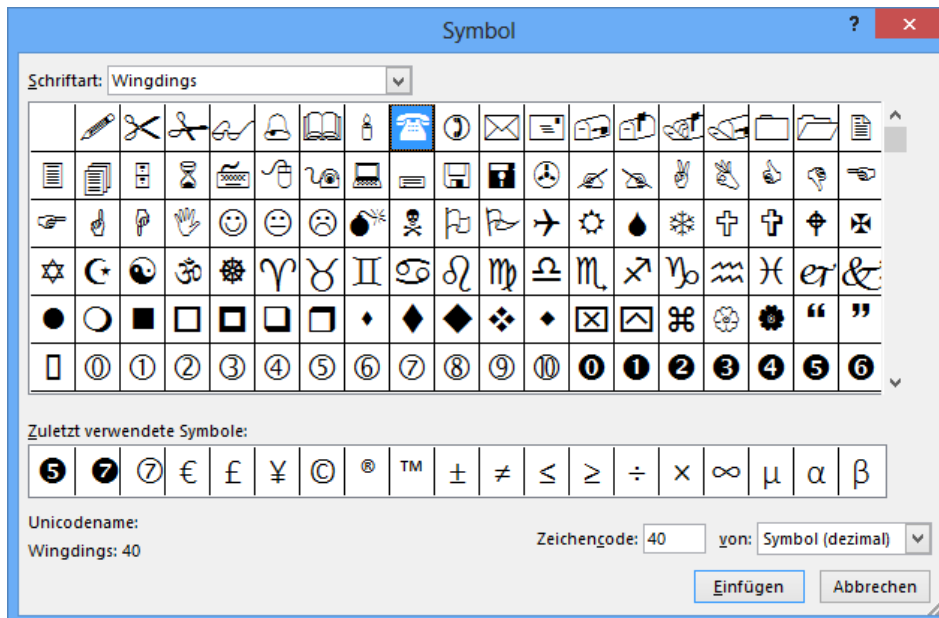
Symbol

?

Schriftart: Wingdings

| | ✎ | ✂ | ✁ | ‍ | 🔔 | 📖 | 🕯 | ☎ | ✆ | ✉ | | | | | | | 🗀 | 🗁 | 🗎 |
|---|---|---|---|---|---|---|---|---|---|---|---|---|---|---|---|---|---|---|---|
| | | | ⌛ | ⌨ | 🖱 | | 💻 | | 🖫 | 🖬 | ✇ | ✍ | | ✌ | 👌 | 👍 | 👎 | ☜ |
| ☞ | ☝ | ☟ | ✋ | ☺ | 😐 | ☹ | 💣 | ☠ | ⚐ | 🏱 | ✈ | ☼ | 💧 | ❄ | ✞ | ✞ | ✠ | ✠ |
| ✡ | ☪ | ☯ | ॐ | ☸ | ♈ | ♉ | ♊ | ♋ | ♌ | ♍ | ♎ | ♏ | ♐ | ♑ | ♒ | ♓ | er | & |
| ● | ❍ | ■ | □ | ◻ | ❑ | ❒ | ⬧ | ⧫ | ◆ | ❖ | ⬥ | ⌧ | ⍓ | ⌘ | ❀ | ✿ | ❝ | ❞ |
| ▯ | ⓪ | ① | ② | ③ | ④ | ⑤ | ⑥ | ⑦ | ⑧ | ⑨ | ⑩ | ⓿ | ❶ | ❷ | ❸ | ❹ | ❺ | ❻ |

Zuletzt verwendete Symbole:

| ❺ | ❼ | ⑦ | € | £ | ¥ | © | ® | ™ | ± | ≠ | ≤ | ≥ | ÷ | × | ∞ | µ | α | β |
|---|---|---|---|---|---|---|---|---|---|---|---|---|---|---|---|---|---|---|

Unicodename:

Wingdings: 40

Zeichencode: 40 von: Symbol (dezimal)

Einfügen Abbrechen